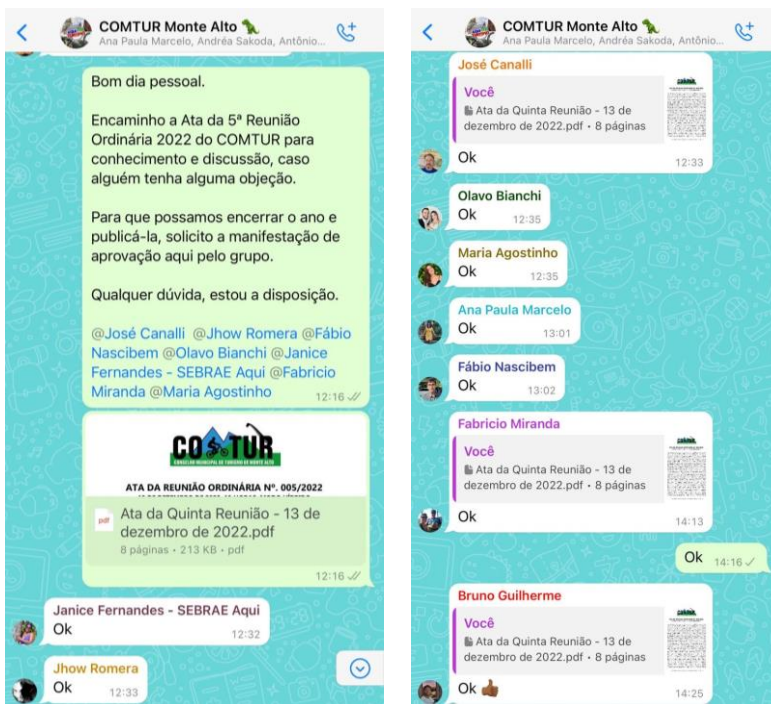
COMTUR Monte Alto 🦕
Ana Paula Marcelo, Andréa Sakoda, Antônio...

Bom dia pessoal.

Encaminho a Ata da 5ª Reunião Ordinária 2022 do COMTUR para conhecimento e discussão, caso alguém tenha alguma objeção.

Para que possamos encerrar o ano e publicá-la, solicito a manifestação de aprovação aqui pelo grupo.

Qualquer dúvida, estou a disposição.

@José Canalli @Jhow Romera @Fábio Nascibem @Olavo Bianchi @Janice Fernandes - SEBRAE Aqui @Fabricio Miranda @Maria Agostinho 12:16

COMTUR
CONSELHO MUNICIPAL DE TURISMO DE MONTE ALTO
ATA DA REUNIÃO ORDINÁRIA Nº. 005/2022

Ata da Quinta Reunião - 13 de dezembro de 2022.pdf
8 páginas • 213 KB • pdf
12:16

Janice Fernandes - SEBRAE Aqui
Ok 12:32

Jhow Romera
Ok 12:33

COMTUR Monte Alto 🦕
Ana Paula Marcelo, Andréa Sakoda, Antônio...

José Canalli
Você
Ata da Quinta Reunião - 13 de dezembro de 2022.pdf • 8 páginas
Ok 12:33

Olavo Bianchi
Ok 12:35

Maria Agostinho
Ok 12:35

Ana Paula Marcelo
Ok 13:01

Fábio Nascibem
Ok 13:02

Fabricio Miranda
Você
Ata da Quinta Reunião - 13 de dezembro de 2022.pdf • 8 páginas
Ok 14:13

Ok 14:16

Bruno Guilherme
Você
Ata da Quinta Reunião - 13 de dezembro de 2022.pdf • 8 páginas
Ok 👍 14:25